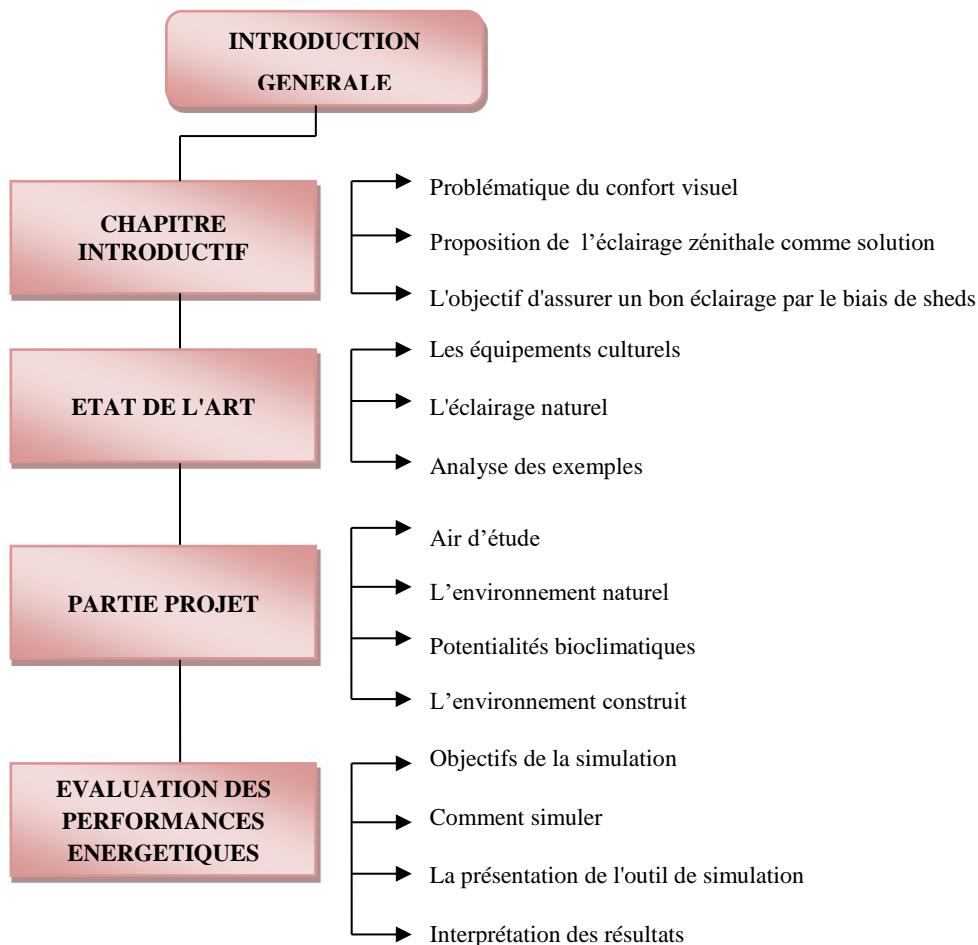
INTRODUCTION GENERALE

CHAPITRE INTRODUCTIF

Problématique du confort visuel

Proposition de l'éclairage zénithale comme solution

L'objectif d'assurer un bon éclairage par le biais de sheds

ETAT DE L'ART

Les équipements culturels

L'éclairage naturel

Analyse des exemples

PARTIE PROJET

Air d'étude

L'environnement naturel

Potentialités bioclimatiques

L'environnement construit

EVALUATION DES PERFORMANCES ENERGETIQUES

Objectifs de la simulation

Comment simuler

La présentation de l'outil de simulation

Interprétation des résultats